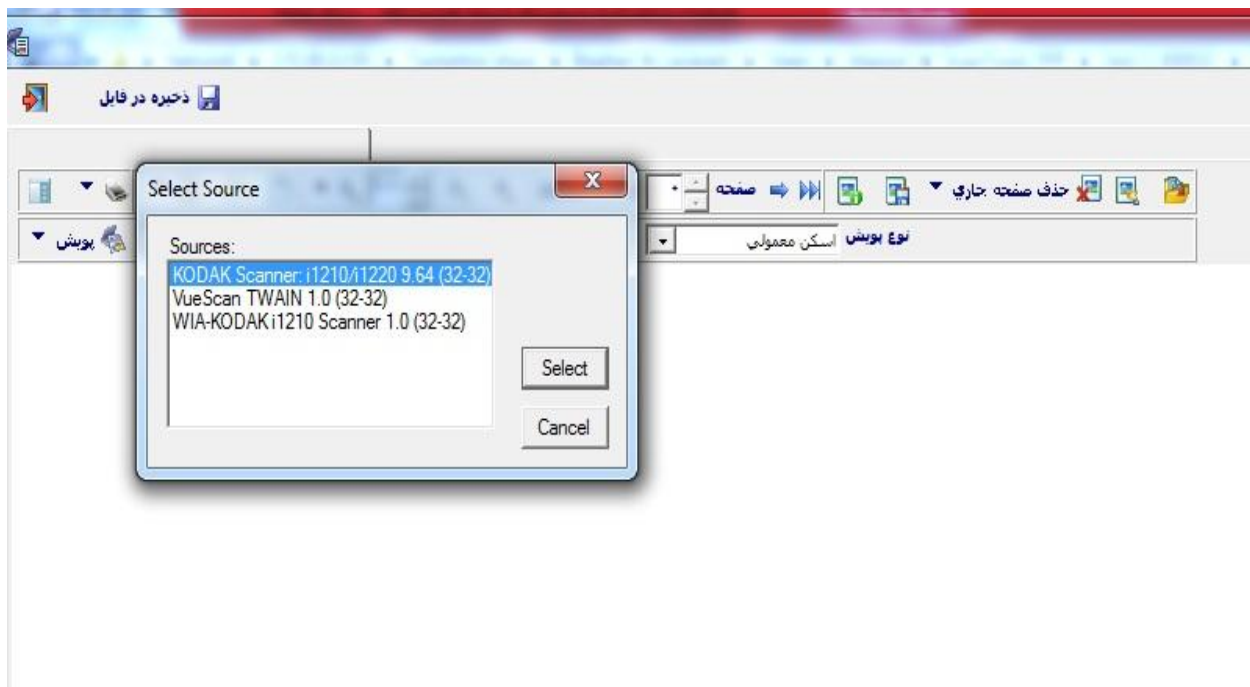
ذخیره در فایل

Select Source

Sources:
KODAK Scanner: i1210/i1220 9.64 (32-32)
VueScan TWAIN 1.0 (32-32)
WIA-KODAK i1210 Scanner 1.0 (32-32)

Select
Cancel

حذف صفحه جاري
صفحه
نوع پويش اسکن معمولی
پويش